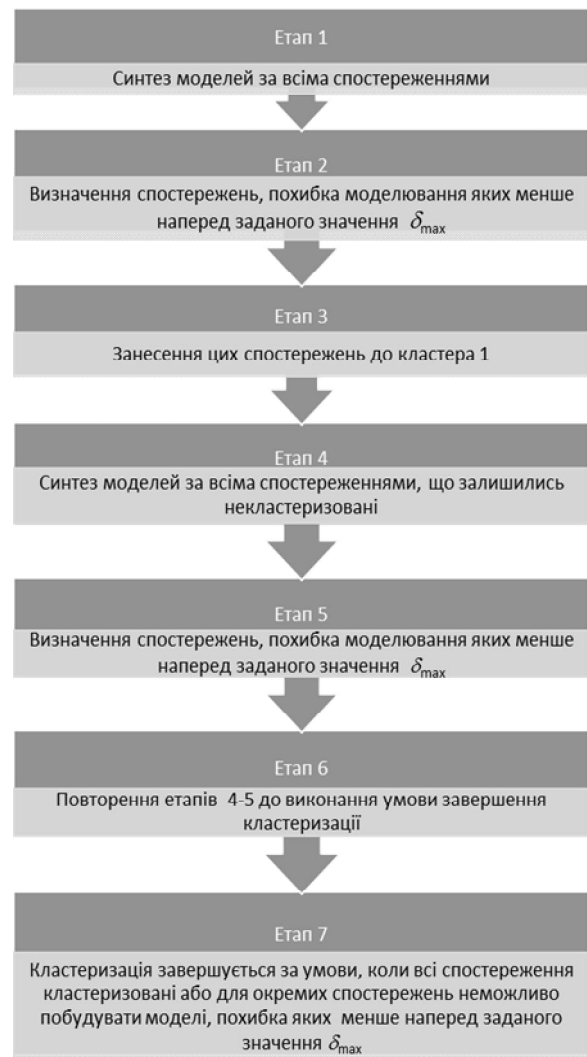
Етап 1

Синтез моделей за всіма спостереженнями

Етап 2

Визначення спостережень, похибка моделювання яких менше наперед заданого значення $\delta_{\max}$

Етап 3

Занесення цих спостережень до кластера 1

Етап 4

Синтез моделей за всіма спостереженнями, що залишились некластеризовані

Етап 5

Визначення спостережень, похибка моделювання яких менше наперед заданого значення $\delta_{\max}$

Етап 6

Повторення етапів 4-5 до виконання умови завершення кластеризації

Етап 7

Кластеризація завершується за умови, коли всі спостереження кластеризовані або для окремих спостережень неможливо побудувати моделі, похибка яких менше наперед заданого значення $\delta_{\max}$